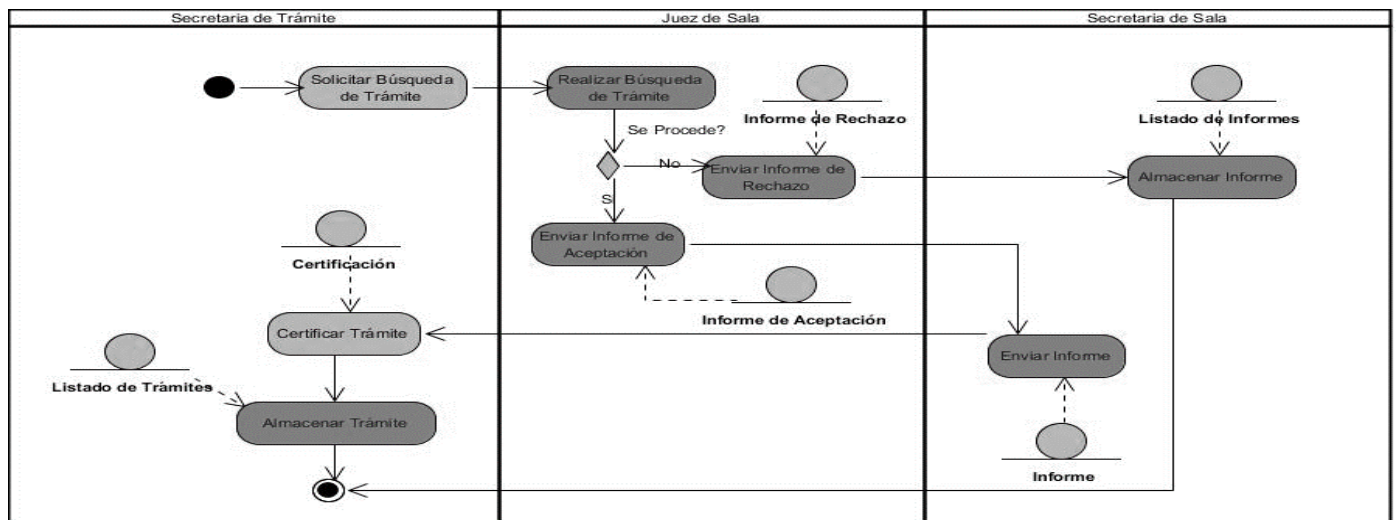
Secretaria de Trámite

Juez de Sala

Secretaria de Sala

Solicitar Búsqueda de Trámite

Realizar Búsqueda de Trámite

Informe de Rechazo

Listado de Informes

Se Procede?

No

Enviar Informe de Rechazo

Almacenar Informe

Si

Enviar Informe de Aceptación

Certificación

Informe de Aceptación

Certificar Trámite

Enviar Informe

Listado de Trámites

Almacenar Trámite

Informe